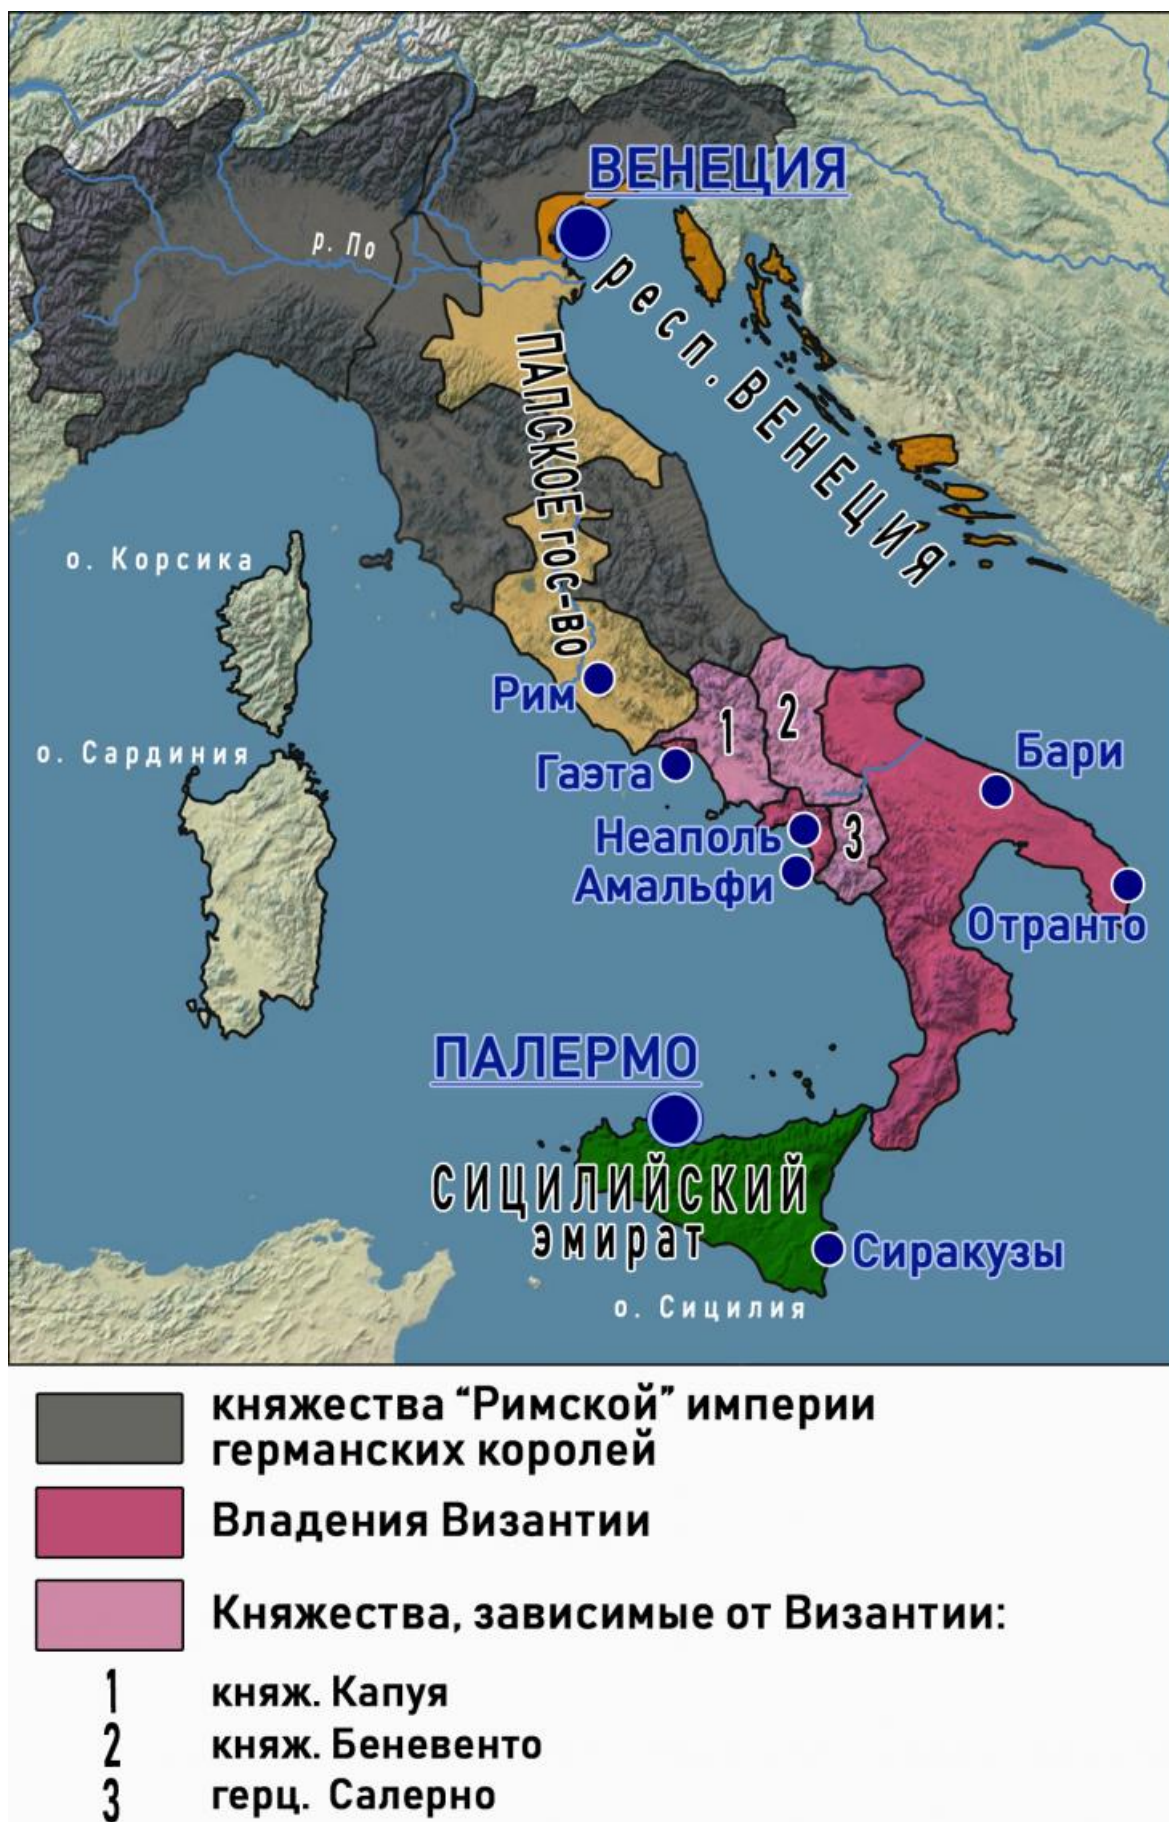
ВЕНЕЦИЯ
р. По
респ. ВЕНЕЦИЯ
ПАПСКОЕ гос-во
о. Корсика
Рим
о. Сардиния
1
2
Гаэта
Бари
Неаполь
3
Амальфи
Отранто
ПАЛЕРМО
СИЦИЛИЙСКИЙ эмират
Сиракузы
о. Сицилия

княжества "Римской" империи германских королей
Владения Византии
Княжества, зависимые от Византии:
1 княж. Капуя
2 княж. Беневенто
3 герц. Салерно